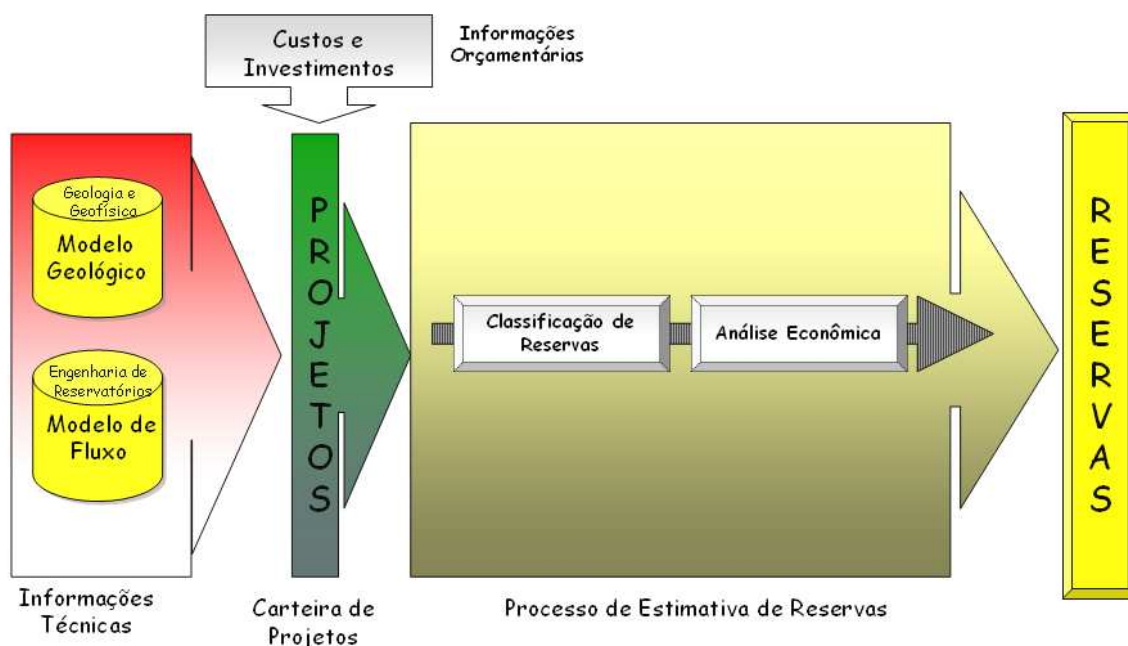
Custos e Investimentos

Informações Orçamentárias

Geologia e Geofísica

Modelo Geológico

Engenharia de Reservatórios

Modelo de Fluxo

P R O J E T O S

Classificação de Reservas

Análise Econômica

R E S E R V A S

Informações Técnicas

Carteira de Projetos

Processo de Estimativa de Reservas